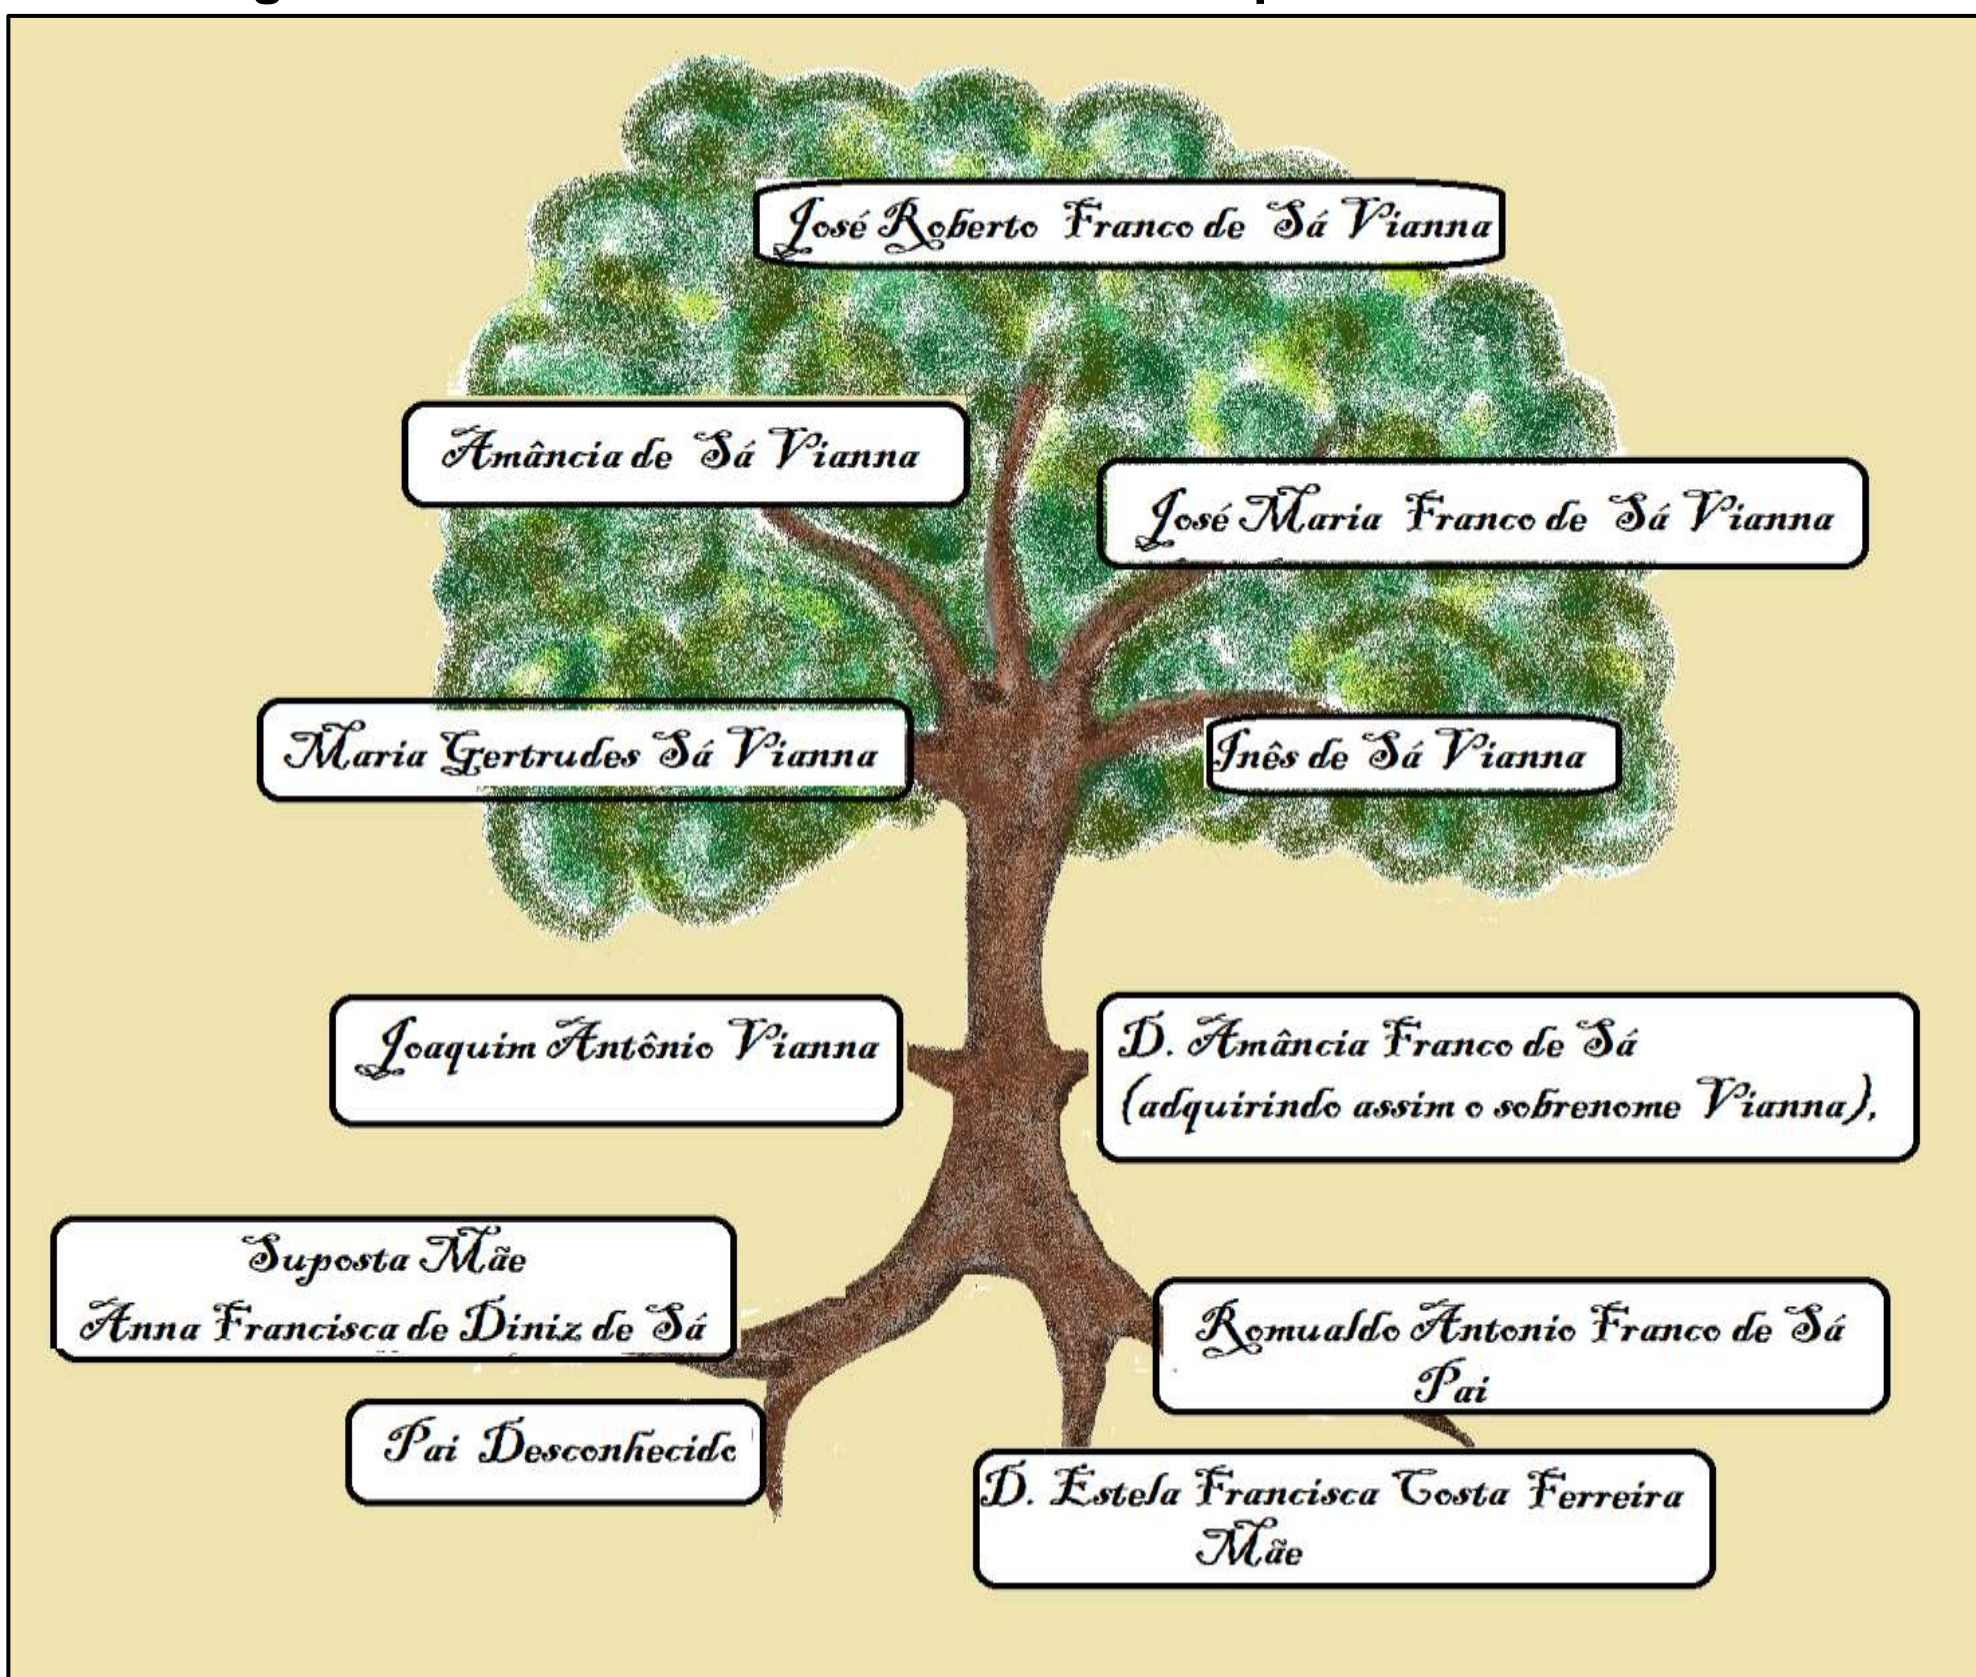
José Roberto Franco de Sá Vianna

Amância de Sá Vianna

José Maria Franco de Sá Vianna

Maria Gertrudes Sá Vianna

Inês de Sá Vianna

Joaquim Antônio Vianna

D. Amância Franco de Sá (adquirindo assim o sobrenome Vianna).

Suposta Mãe
Anna Francisca de Diniz de Sá

Romualdo Antonio Franco de Sá
Pai

Pai Desconhecido

D. Estela Francisca Costa Ferreira
Mãe